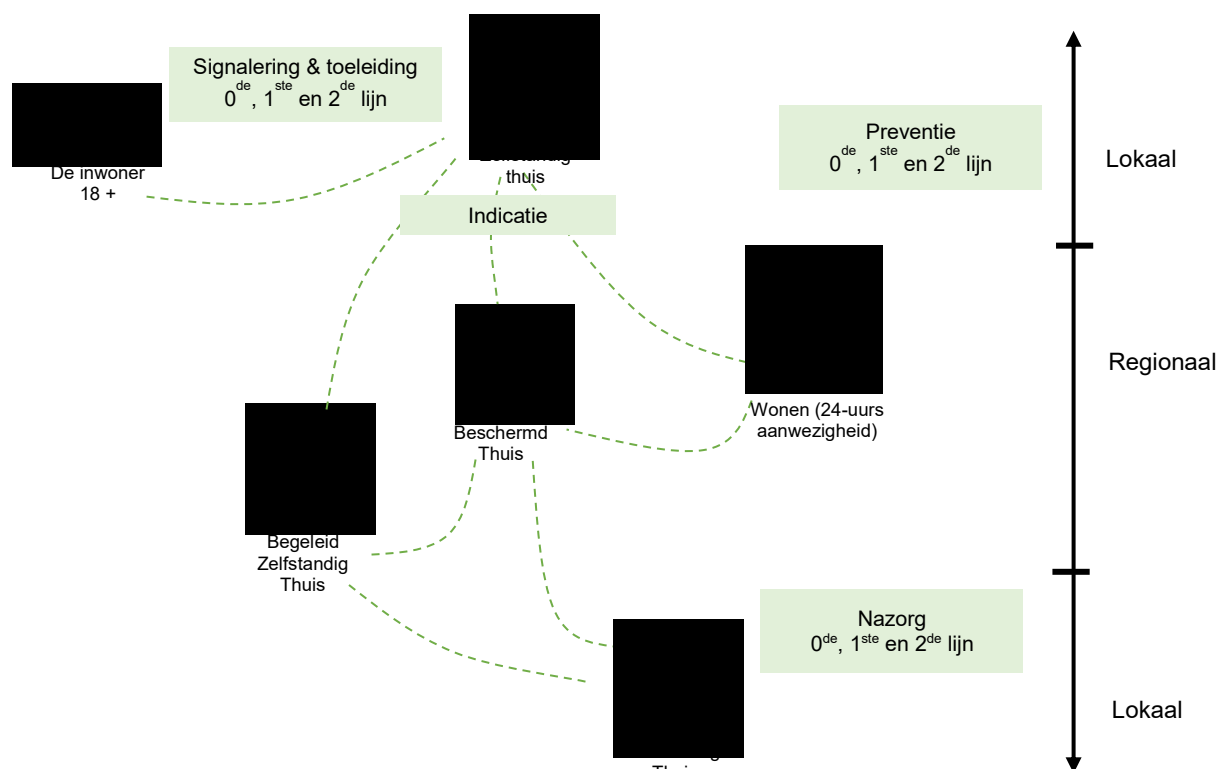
Signalering & toeleiding
$0^{de}$, $1^{ste}$ en $2^{de}$ lijn

De inwoner
18 +

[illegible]
thuis

Indicatie

Preventie
$0^{de}$, $1^{ste}$ en $2^{de}$ lijn

Lokaal

Regionaal

Beschermd
Thuis

Wonen (24-uurs
aanwezigheid)

Begeleid
Zelfstandig
Thuis

Nazorg
$0^{de}$, $1^{ste}$ en $2^{de}$ lijn

Lokaal

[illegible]